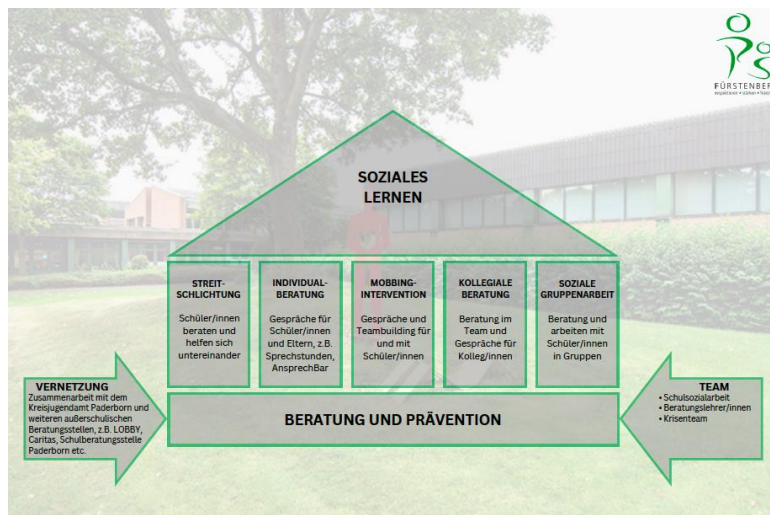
FÜRSTENBER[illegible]

SOZIALES LERNEN

STREIT-SCHLICHTUNG

Schüler/innen beraten und helfen sich untereinander

INDIVIDUAL-BERATUNG

Gespräche für Schüler/innen und Eltern, z.B. Sprechstunden, AnsprechBar

MOBBING-INTERVENTION

Gespräche und Teambuilding für und mit Schüler/innen

KOLLEGIALE BERATUNG

Beratung im Team und Gespräche für Kolleg/innen

SOZIALE GRUPPENARBEIT

Beratung und arbeiten mit Schüler/innen in Gruppen

VERNETZUNG
Zusammenarbeit mit dem Kreisjugendamt Paderborn und weiteren außerschulischen Beratungsstellen, z.B. LOBBY, Caritas, Schulberatungsstelle Paderborn etc.

BERATUNG UND PRÄVENTION

TEAM
• Schulsozialarbeit
• Beratungslehrer/innen
• Krisenteam